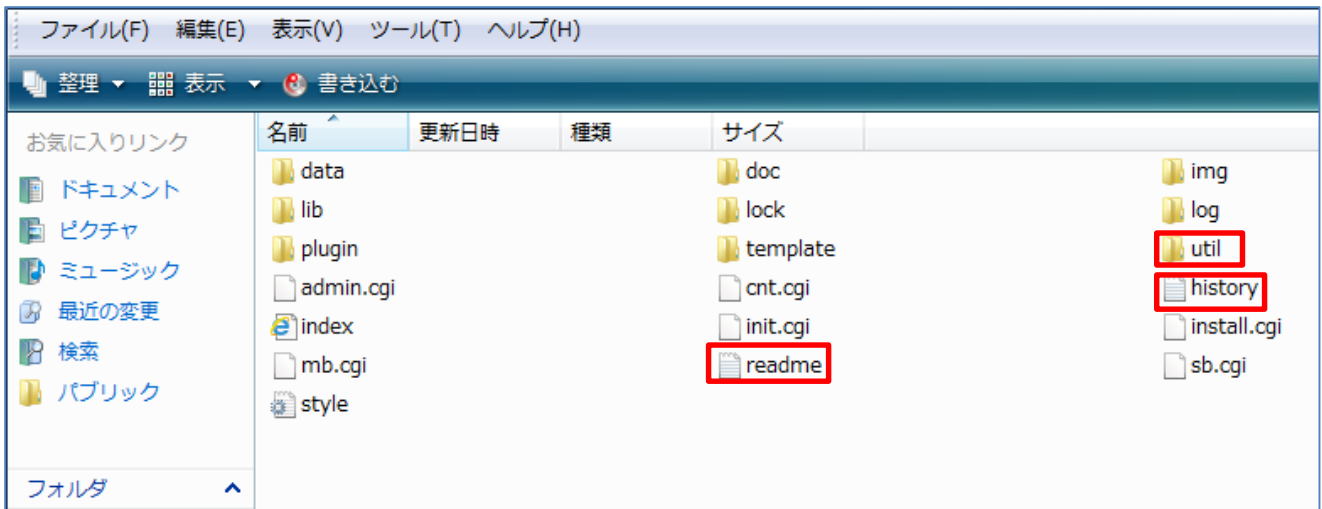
ファイル(F) 編集(E) 表示(V) ツール(T) ヘルプ(H)

整理 ▾ 表示 ▾ 書き込む

お気に入りリンク
ドキュメント
ピクチャ
ミュージック
最近の変更
検索
パブリック

フォルダ

| 名前 | 更新日時 | 種類 | サイズ |
|---|---|---|---|

data
lib
plugin
admin.cgi
index
mb.cgi
style

doc
lock
template
cnt.cgi
init.cgi
readme

img
log
util
history
install.cgi
sb.cgi